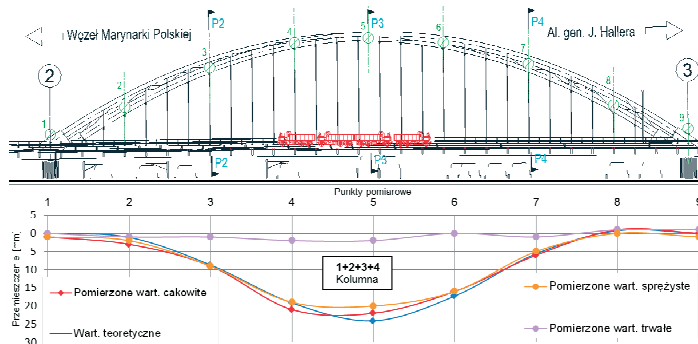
Węzeł Marynarki Polskiej

Al. gen. J. Hallera

2

3

P2

P3

P4

1

2

3

4

5

6

7

8

9

P2

P3

P4

Punkty pomiarowe

1 2 3 4 5 6 7 8 9

0
5
10
15
20
25
30

Przemieszczen e [mm]

1+2+3+4
Kolumna

Pomierzone wart. całkowite

Wart. teoretyczne

Pomierzone wart. sprężyste

Pomierzone wart. trwałe